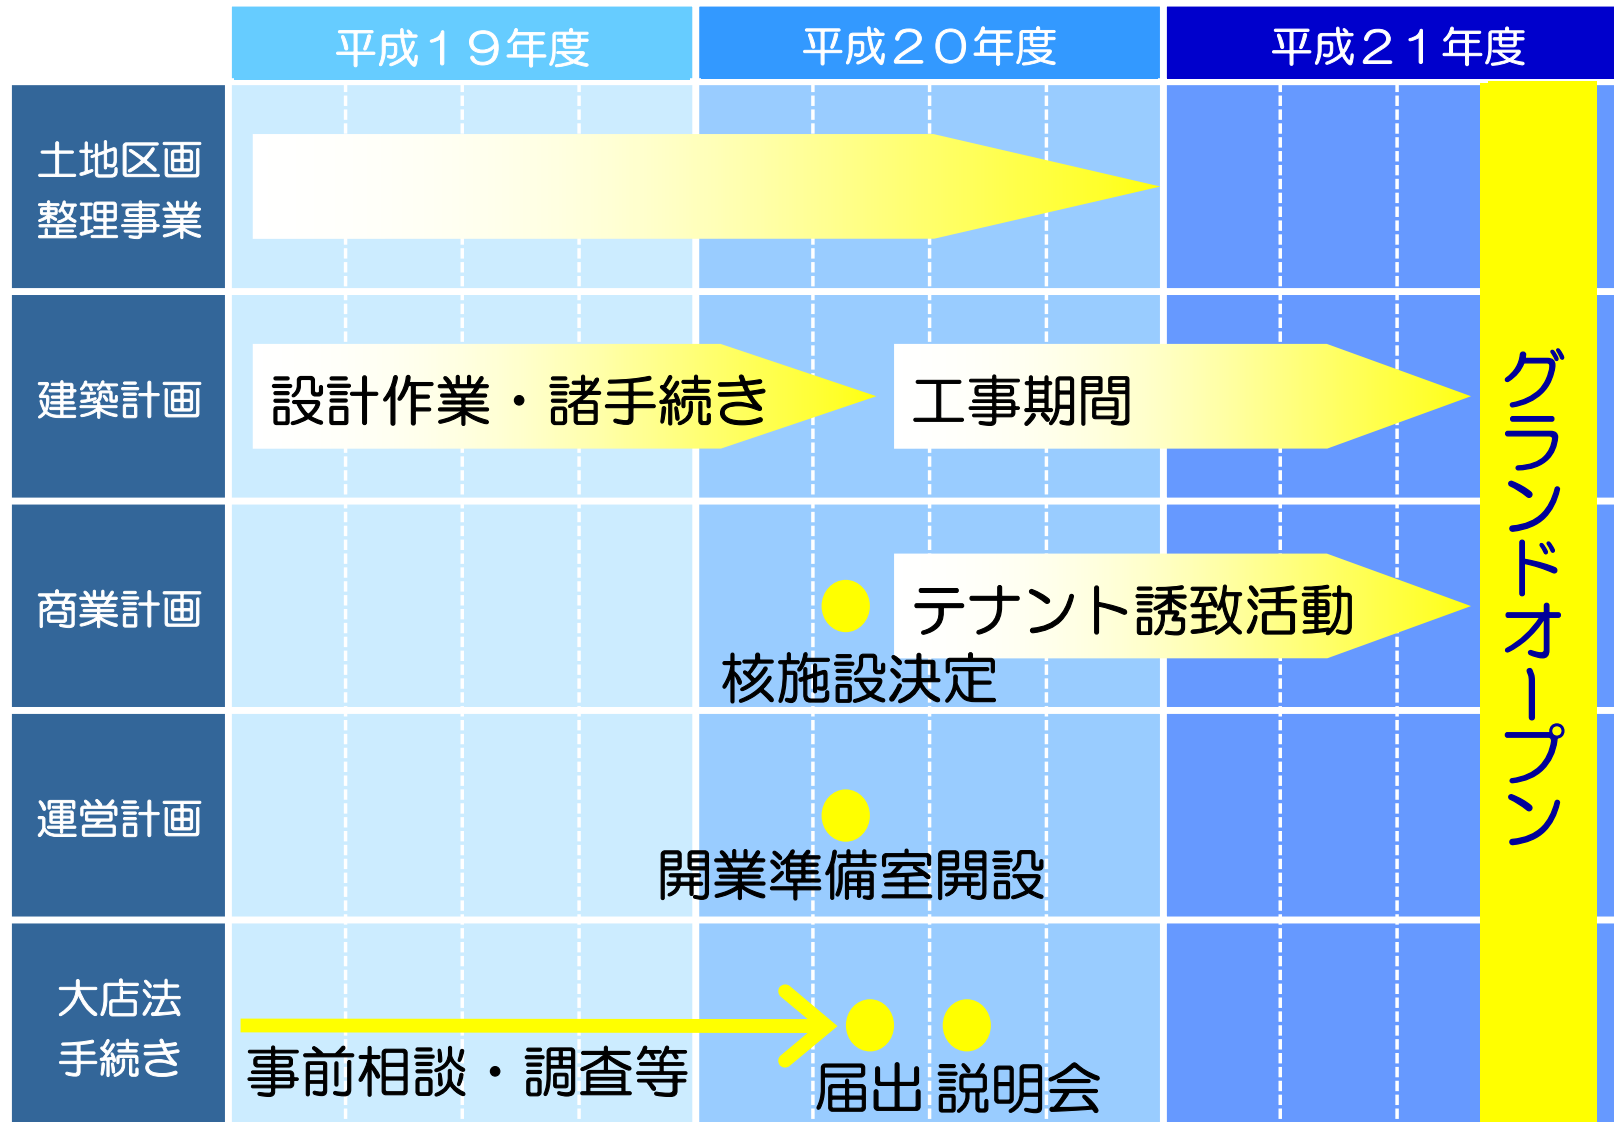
| | 平成１９年度 | 平成２０年度 | 平成２１年度 |
|---|---|---|---|
| 土地区画整理事業 | | | |
| 建築計画 | 設計作業・諸手続き | 工事期間 | |
| 商業計画 | | 核施設決定 テナント誘致活動 | |
| 運営計画 | | 開業準備室開設 | |
| 大店法手続き | 事前相談・調査等 | 届出 説明会 | |

グランドオープン